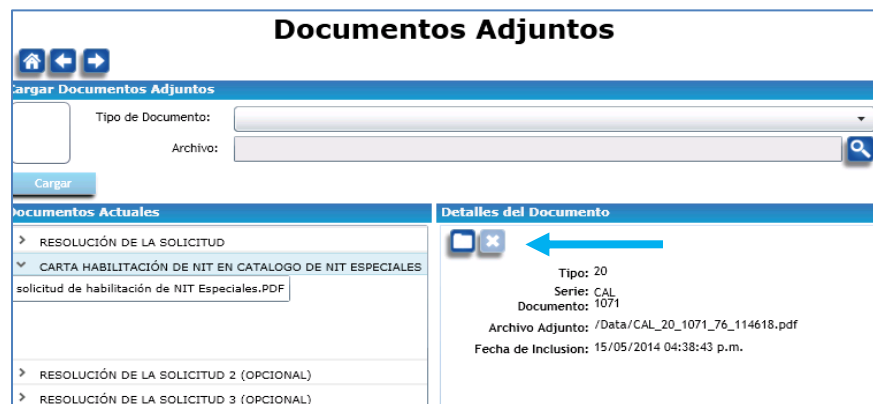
Documentos Adjuntos

Cargar Documentos Adjuntos

Tipo de Documento:

Archivo:

Cargar

Documentos Actuales

RESOLUCIÓN DE LA SOLICITUD

CARTA HABILITACIÓN DE NIT EN CATALOGO DE NIT ESPECIALES

solicitud de habilitación de NIT Especiales.PDF

RESOLUCIÓN DE LA SOLICITUD 2 (OPCIONAL)

RESOLUCIÓN DE LA SOLICITUD 3 (OPCIONAL)

Detalles del Documento

Tipo: 20

Serie: CAL

Documento: 1071

Archivo Adjunto: /Data/CAL_20_1071_76_114618.pdf

Fecha de Inclusion: 15/05/2014 04:38:43 p.m.